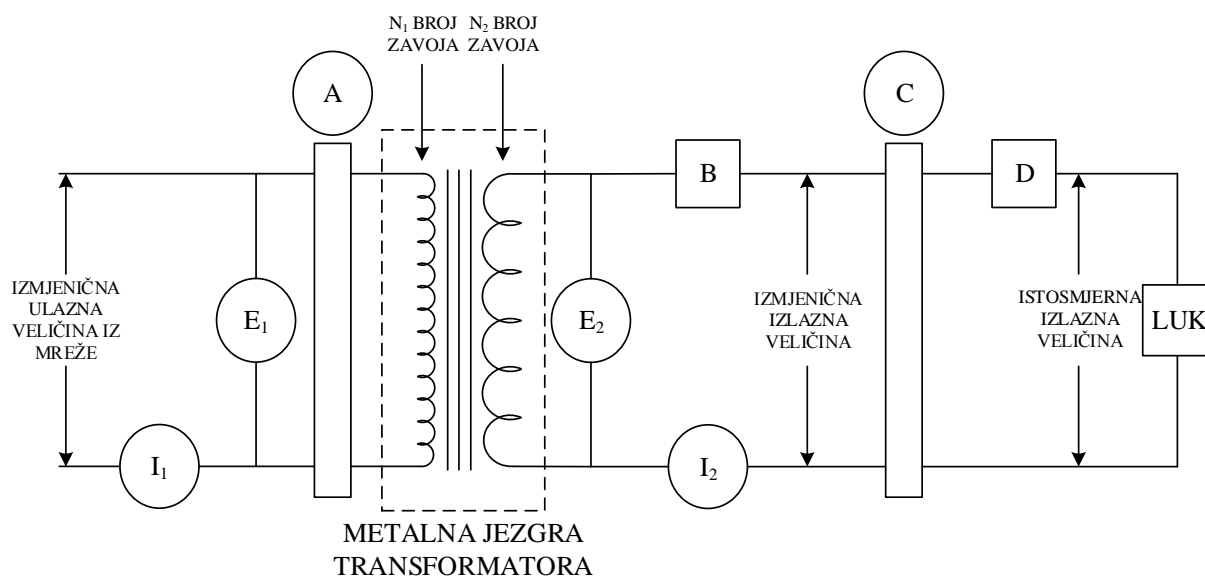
$N_1$ BROJ ZAVOJA

$N_2$ BROJ ZAVOJA

A

C

B

D

IZMJENIČNA ULAZNA VELIČINA IZ MREŽE

$E_1$

$E_2$

IZMJENIČNA IZLAZNA VELIČINA

ISTOSMJERNA IZLAZNA VELIČINA

LUK

$I_1$

$I_2$

METALNA JEZGRA TRANSFORMATORA